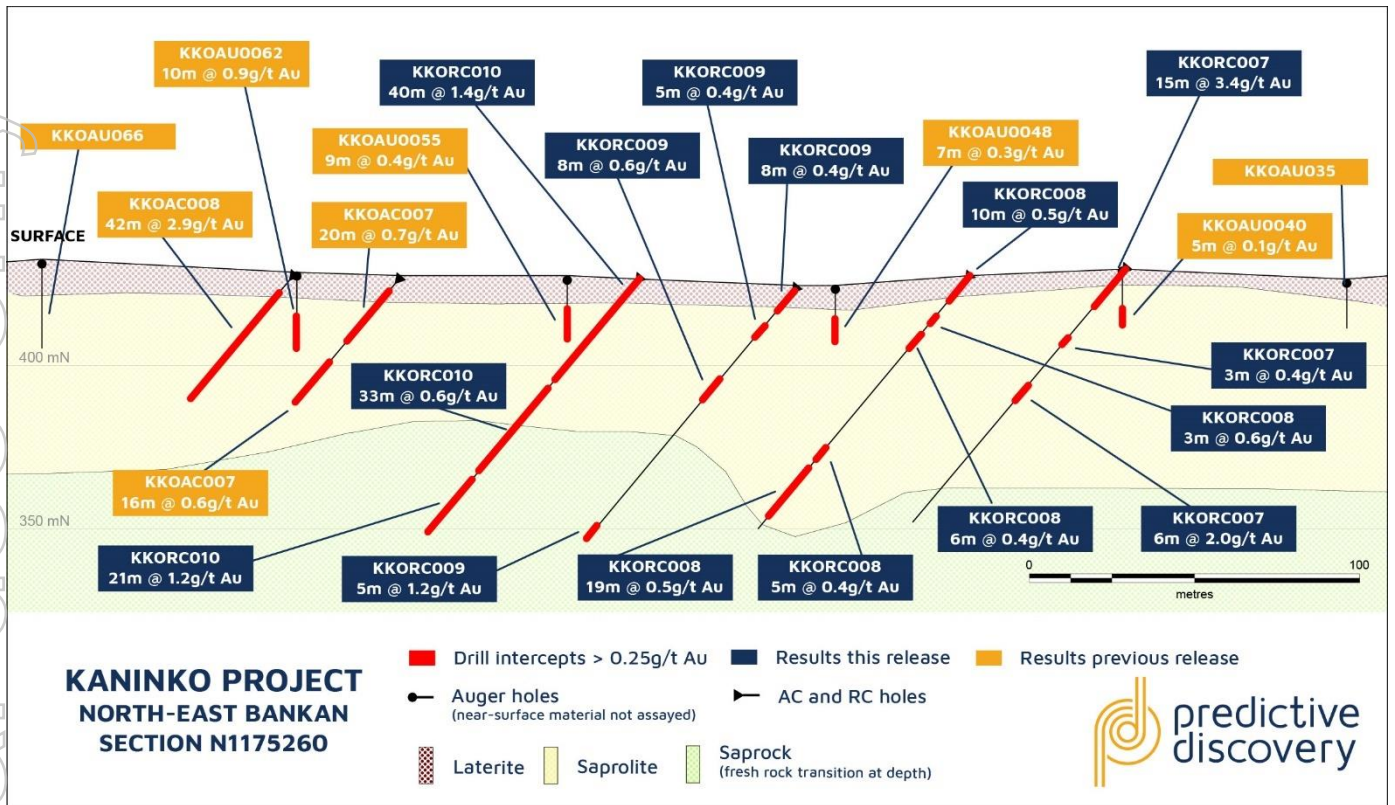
KKOAU0062
10m @ 0.9g/t Au

KKORC010
40m @ 1.4g/t Au

KKORC009
5m @ 0.4g/t Au

KKORC007
15m @ 3.4g/t Au

KKOAU066

KKOAU0055
9m @ 0.4g/t Au

KKORC009
8m @ 0.6g/t Au

KKORC009
8m @ 0.4g/t Au

KKOAU0048
7m @ 0.3g/t Au

KKOAU035

KKOAC008
42m @ 2.9g/t Au

KKOAC007
20m @ 0.7g/t Au

KKORC008
10m @ 0.5g/t Au

KKOAU0040
5m @ 0.1g/t Au

SURFACE

400 mN

KKORC010
33m @ 0.6g/t Au

KKORC007
3m @ 0.4g/t Au

KKORC008
3m @ 0.6g/t Au

KKOAC007
16m @ 0.6g/t Au

350 mN

KKORC008
6m @ 0.4g/t Au

KKORC007
6m @ 2.0g/t Au

KKORC010
21m @ 1.2g/t Au

KKORC009
5m @ 1.2g/t Au

KKORC008
19m @ 0.5g/t Au

KKORC008
5m @ 0.4g/t Au

0 100
metres

KANINKO PROJECT
NORTH-EAST BANKAN
SECTION N1175260

Drill intercepts > 0.25g/t Au
Results this release
Results previous release
Auger holes
(near-surface material not assayed)
AC and RC holes
Laterite
Saprolite
Saprock
(fresh rock transition at depth)

predictive discovery